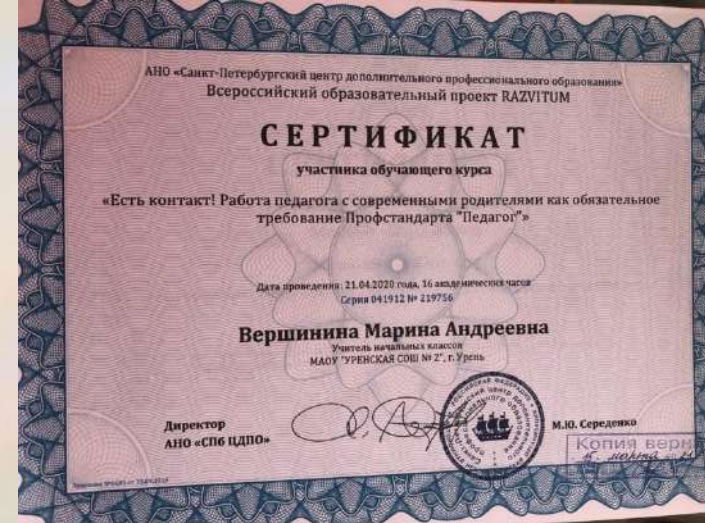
АНО «Санкт-Петербургский центр дополнительного профессионального образования»
Всероссийский образовательный проект RAZVITUM

СЕРТИФИКАТ

участника обучающего курса

«Есть контакт! Работа педагога с современными родителями как обязательное требование Профстандарта "Педагог"»

Дата проведения: 21.04.2020 года, 16 академических часов
Серия 041912 № 219756

Вершинина Марина Андреевна

Учитель начальных классов
МАОУ "УРЕНСКАЯ СОШ № 2", г. Урень

Директор
АНО «СПб ЦДПО»

М.Ю. Середенко

Копия верн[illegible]
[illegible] марта 20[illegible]

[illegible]